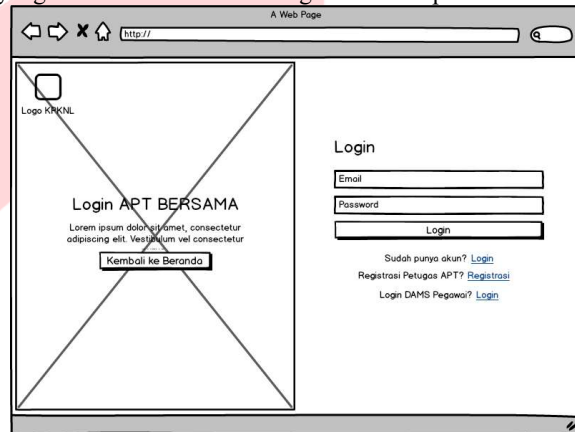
A Web Page

http://

Logo KPKNL

Login APT BERSAMA

Lorem ipsum dolor sit amet, consectetur adipiscing elit. Vestibulum vel consectetur

Kembali ke Beranda

Login

Email

Password

Login

Sudah punya akun? Login

Registrasi Petugas APT? Registrasi

Login DAMS Pegawai? Login